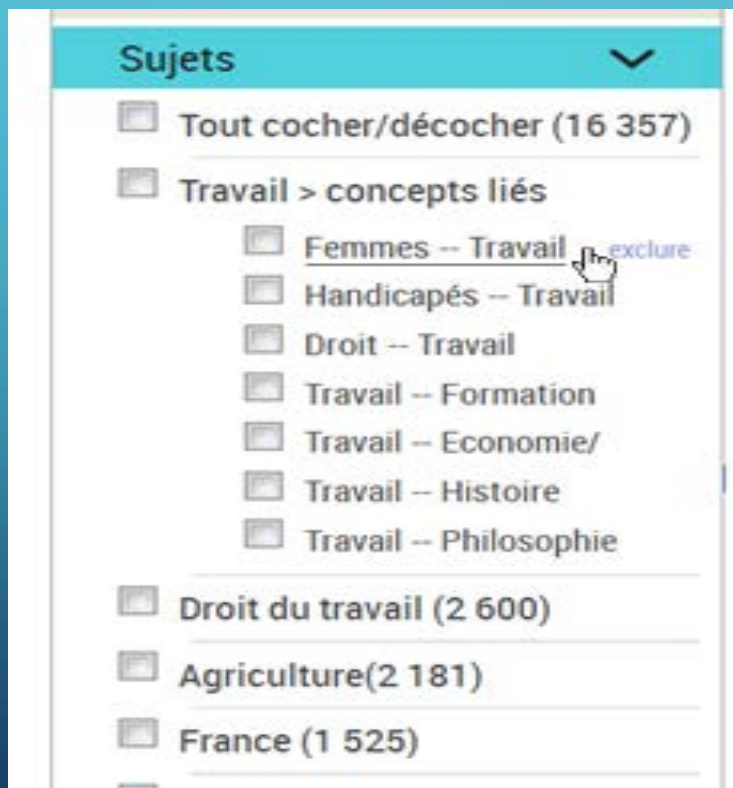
Sujets

Tout cocher/décocher (16 357)

Travail > concepts liés

Femmes -- Travail exclure

Handicapés -- Travail

Droit -- Travail

Travail -- Formation

Travail -- Economie/

Travail -- Histoire

Travail -- Philosophie

Droit du travail (2 600)

Agriculture(2 181)

France (1 525)